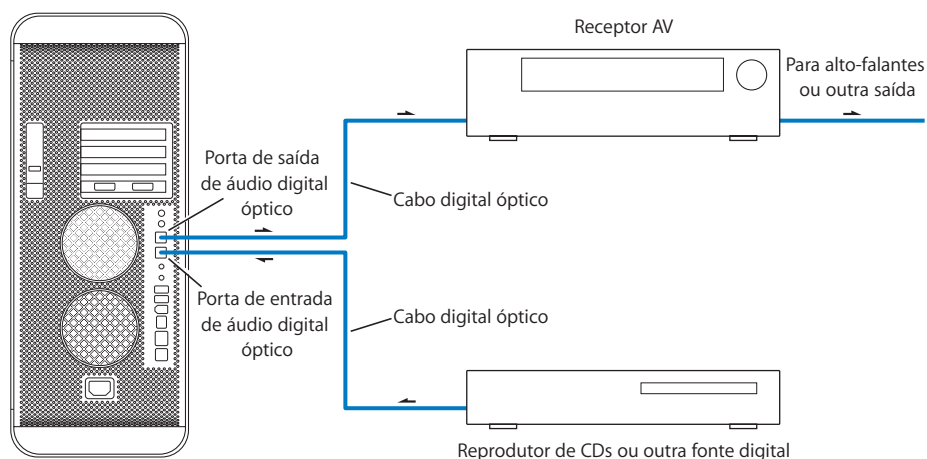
Receptor AV

Para alto-falantes ou outra saída

Porta de saída de áudio digital óptico

Cabo digital óptico

Porta de entrada de áudio digital óptico

Cabo digital óptico

Reprodutor de CDs ou outra fonte digital